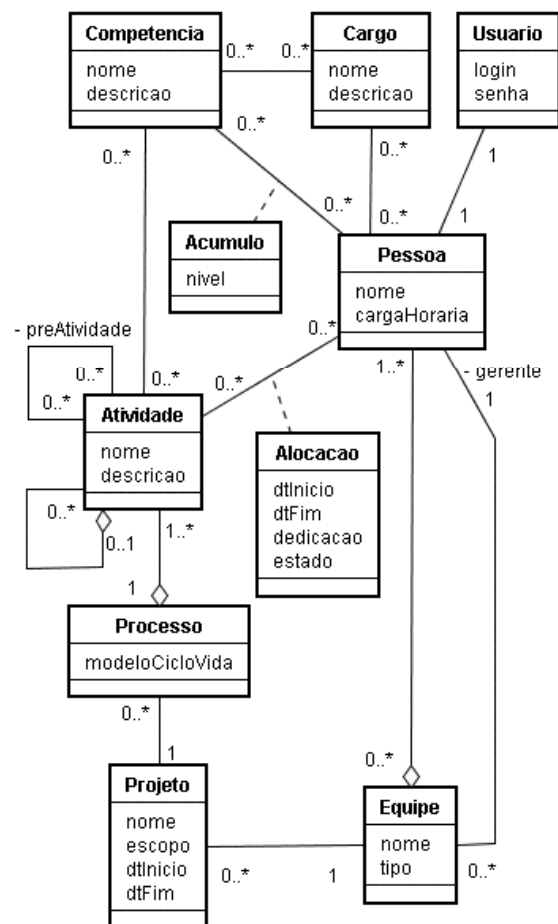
Competencia
nome
descricao

0..*
0..*

Cargo
nome
descricao

Usuario
login
senha

0..*
0..*
0..*
1

Acumulo
nivel

0..*
0..*
1

Pessoa
nome
cargaHoraria

- preAtividade
0..*
0..*
0..*
0..*
0..*

Atividade
nome
descricao

1..*
- gerente
1

Alocacao
dtInicio
dtFim
dedicacao
estado

0..*
0..1
1..*
1

Processo
modeloCicloVida

0..*
1

Projeto
nome
escopo
dtInicio
dtFim

0..*

Equipe
nome
tipo

0..*
1
0..*